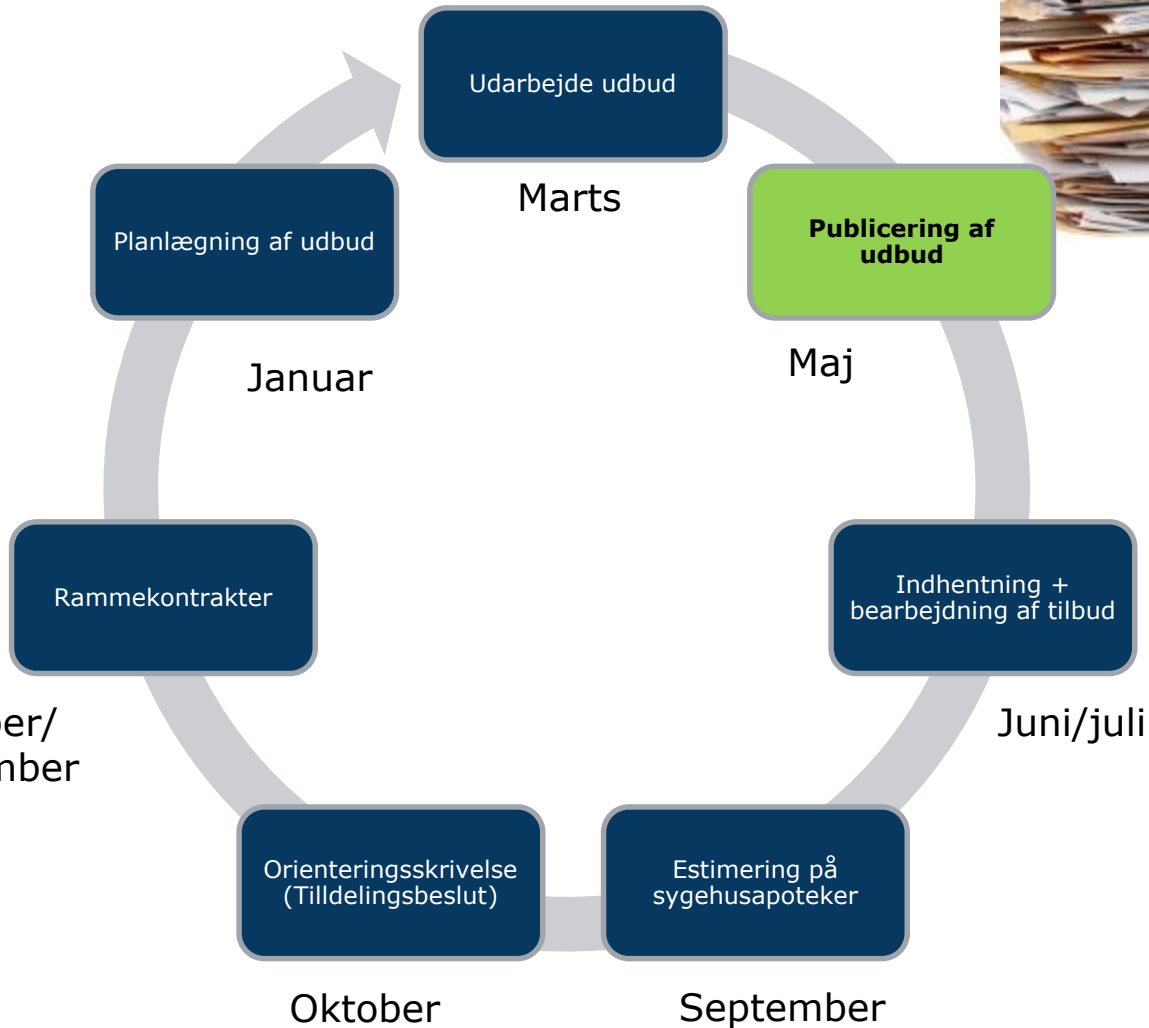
Udarbejde udbud

Marts

Publicering af udbud

Maj

Indhentning + bearbejdning af tilbud

Juni/juli

Estimering på sygehusapoteker

September

Orienteringsskrivelse (Tilldelingsbeslut)

Oktober

Rammekontrakter

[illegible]er/
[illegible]nber

Planlægning af udbud

Januar